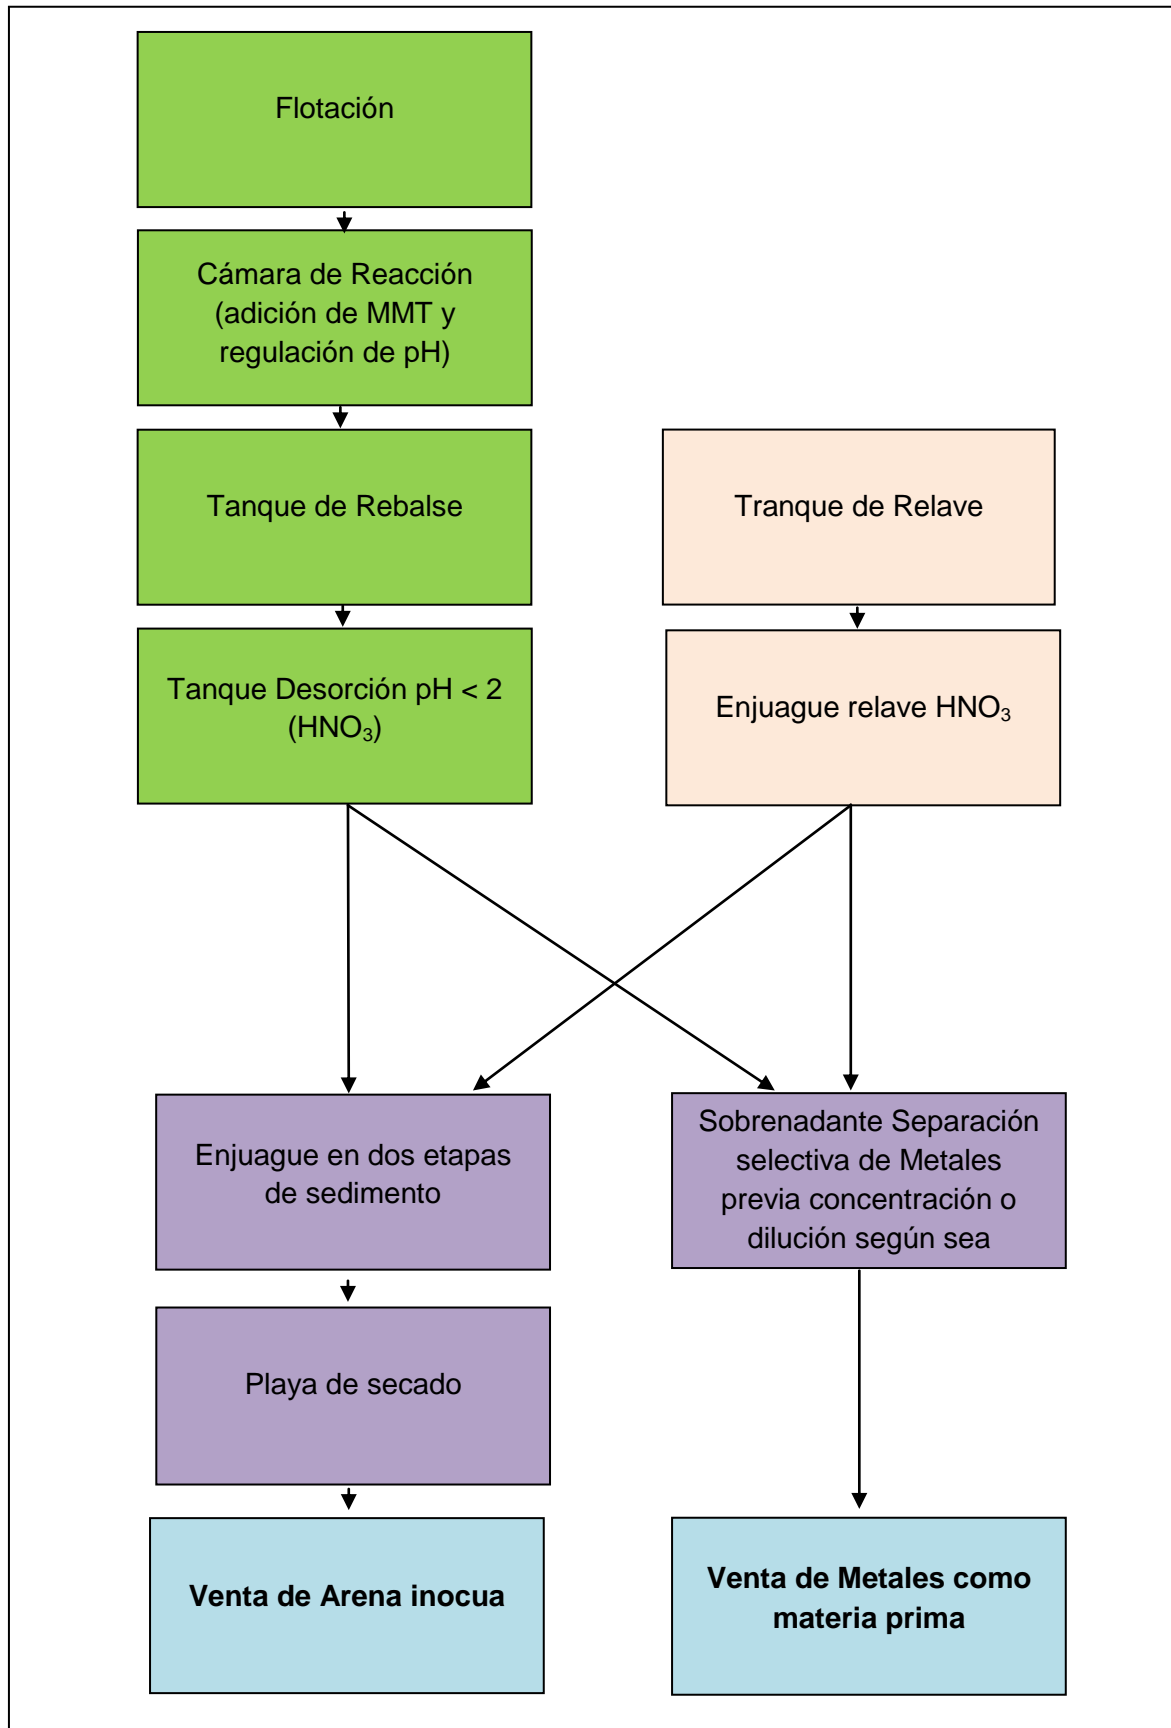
Flotación

Cámara de Reacción (adición de MMT y regulación de pH)

Tanque de Rebalse

Tanque Desorción pH < 2 ($HNO_3$)

Tranque de Relave

Enjuague relave $HNO_3$

Enjuague en dos etapas de sedimento

Sobrenadante Separación selectiva de Metales previa concentración o dilución según sea

Playa de secado

Venta de Arena inocua

Venta de Metales como materia prima